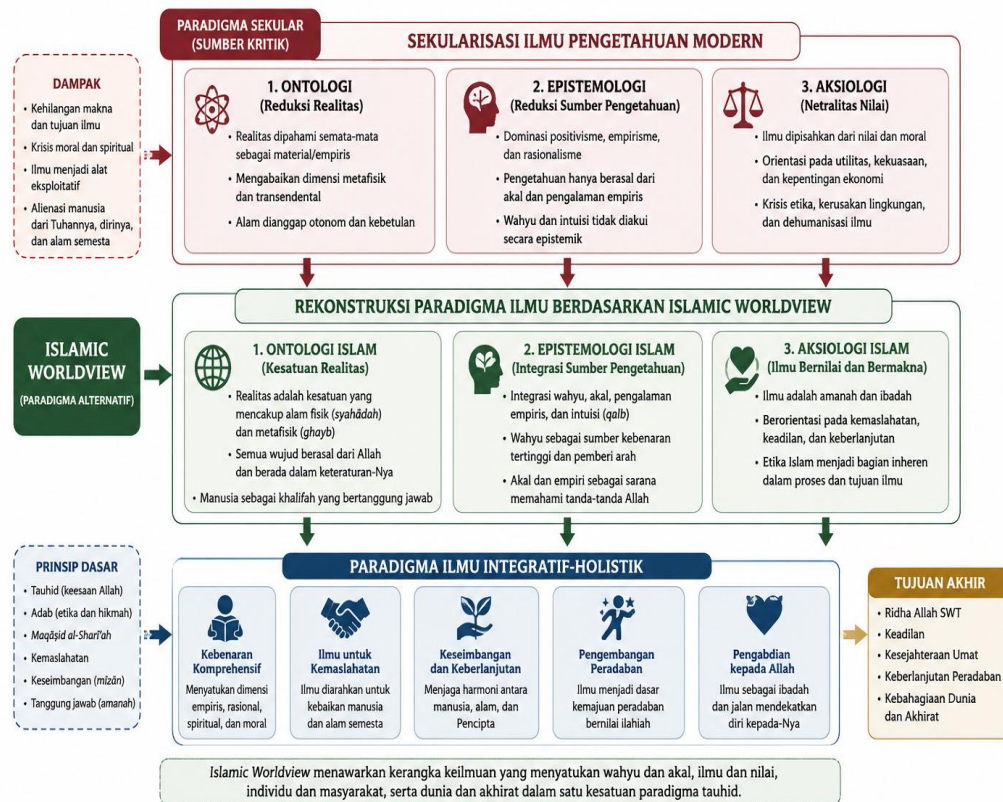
PARADIGMA SEKULAR (SUMBER KRITIK)

SEKULARISASI ILMU PENGETAHUAN MODERN

DAMPAK
• Kehilangan makna dan tujuan ilmu
• Krisis moral dan spiritual
• Ilmu menjadi alat eksploitatif
• Alienasi manusia dari Tuhannya, dirinya, dan alam semesta

1. ONTOLOGI (Reduksi Realitas)
• Realitas dipahami semata-mata sebagai material/empiris
• Mengabaikan dimensi metafisik dan transendental
• Alam dianggap otonom dan kebetulan

2. EPISTEMOLOGI (Reduksi Sumber Pengetahuan)
• Dominasi positivisme, empirisme, dan rasionalisme
• Pengetahuan hanya berasal dari akal dan pengalaman empiris
• Wahyu dan intuisi tidak diakui secara epistemik

3. AKSIOLOGI (Netralitas Nilai)
• Ilmu dipisahkan dari nilai dan moral
• Orientasi pada utilitas, kekuasaan, dan kepentingan ekonomi
• Krisis etika, kerusakan lingkungan, dan dehumanisasi ilmu

REKONSTRUKSI PARADIGMA ILMU BERDASARKAN ISLAMIC WORLDVIEW

ISLAMIC WORLDVIEW (PARADIGMA ALTERNATIF)

1. ONTOLOGI ISLAM (Kesatuan Realitas)
• Realitas adalah kesatuan yang mencakup alam fisik (*syahâdah*) dan metafisik (*ghayb*)
• Semua wujud berasal dari Allah dan berada dalam keteraturan-Nya
• Manusia sebagai khalifah yang bertanggung jawab

2. EPISTEMOLOGI ISLAM (Integrasi Sumber Pengetahuan)
• Integrasi wahyu, akal, pengalaman empiris, dan intuisi (*qalb*)
• Wahyu sebagai sumber kebenaran tertinggi dan pemberi arah
• Akal dan empiri sebagai sarana memahami tanda-tanda Allah

3. AKSIOLOGI ISLAM (Ilmu Bernilai dan Bermakna)
• Ilmu adalah amanah dan ibadah
• Berorientasi pada kemaslahatan, keadilan, dan keberlanjutan
• Etika Islam menjadi bagian inheren dalam proses dan tujuan ilmu

PRINSIP DASAR
• Tauhid (keesaan Allah)
• Adab (etika dan hikmah)
• *Maqāṣid al-Sharī'ah*
• Kemaslahatan
• Keseimbangan (*mīzān*)
• Tanggung jawab (*amanah*)

PARADIGMA ILMU INTEGRATIF-HOLISTIK

Kebenaran Komprehensif
Menyatukan dimensi empiris, rasional, spiritual, dan moral

Ilmu untuk Kemaslahatan
Ilmu diarahkan untuk kebaikan manusia dan alam semesta

Keseimbangan dan Keberlanjutan
Menjaga harmoni antara manusia, alam, dan Pencipta

Pengembangan Peradaban
Ilmu menjadi dasar kemajuan peradaban bernilai ilahiah

Pengabdian kepada Allah
Ilmu sebagai ibadah dan jalan mendekatkan diri kepada-Nya

TUJUAN AKHIR
• Ridha Allah SWT
• Keadilan
• Kesejahteraan Umat
• Keberlanjutan Peradaban
• Kebahagiaan Dunia dan Akhirat

*Islamic Worldview* menawarkan kerangka keilmuan yang menyatukan wahyu dan akal, ilmu dan nilai, individu dan masyarakat, serta dunia dan akhirat dalam satu kesatuan paradigma tauhid.